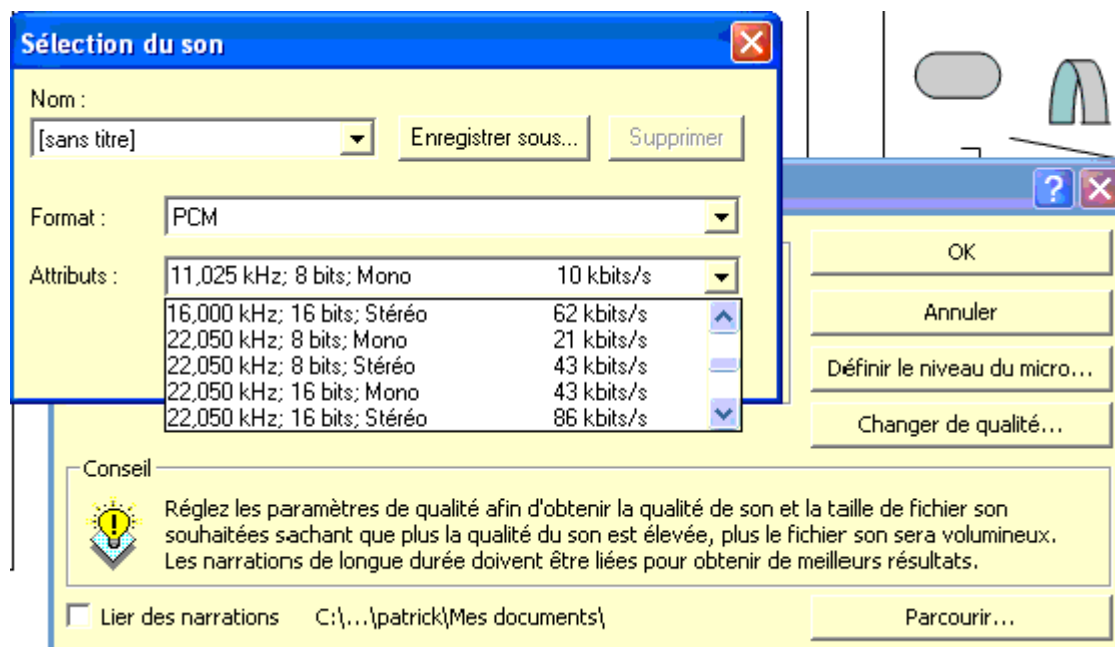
Sélection du son

Nom :

[sans titre]

Enregistrer sous...

Supprimer

Format : PCM

Attributs : 11,025 kHz; 8 bits; Mono 10 kbits/s

| | |
|---|---|
| 16,000 kHz; 16 bits; Stéréo | 62 kbits/s |
| 22,050 kHz; 8 bits; Mono | 21 kbits/s |
| 22,050 kHz; 8 bits; Stéréo | 43 kbits/s |
| 22,050 kHz; 16 bits; Mono | 43 kbits/s |
| 22,050 kHz; 16 bits; Stéréo | 86 kbits/s |

OK

Annuler

Définir le niveau du micro...

Changer de qualité...

Conseil

Réglez les paramètres de qualité afin d'obtenir la qualité de son et la taille de fichier son souhaitées sachant que plus la qualité du son est élevée, plus le fichier son sera volumineux. Les narrations de longue durée doivent être liées pour obtenir de meilleurs résultats.

Lier des narrations C:\...\patrick\Mes documents\

Parcourir...